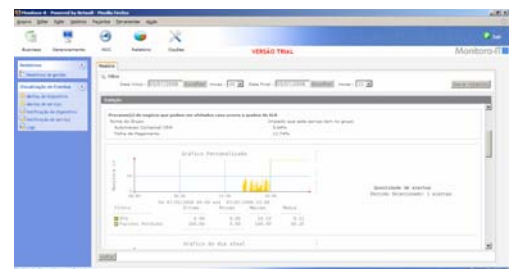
Monitora-it · Powered by Nctest® · Mozilla Firefox

Arquivo Editar Exibir Histórico Favoritos Ferramentas Ajuda

Business Gerenciamento NOC Relatório Opções

VERSÃO TRIAL

Monitora-it

Relatórios

Relatório de gestão

Visualização de Eventos

Relatório

Filtro

Data Inicial: Horas: Data Final: Horas:

Gerar relatório

Relatório

Percentual(%) de negócios que podem ser afetados caso ocorra à quebra do SLA

Gráfico Personalizado

Quantidade de alertas
Período Selecionado: 1 alertas

Gráfico de Uso atual

Voltar